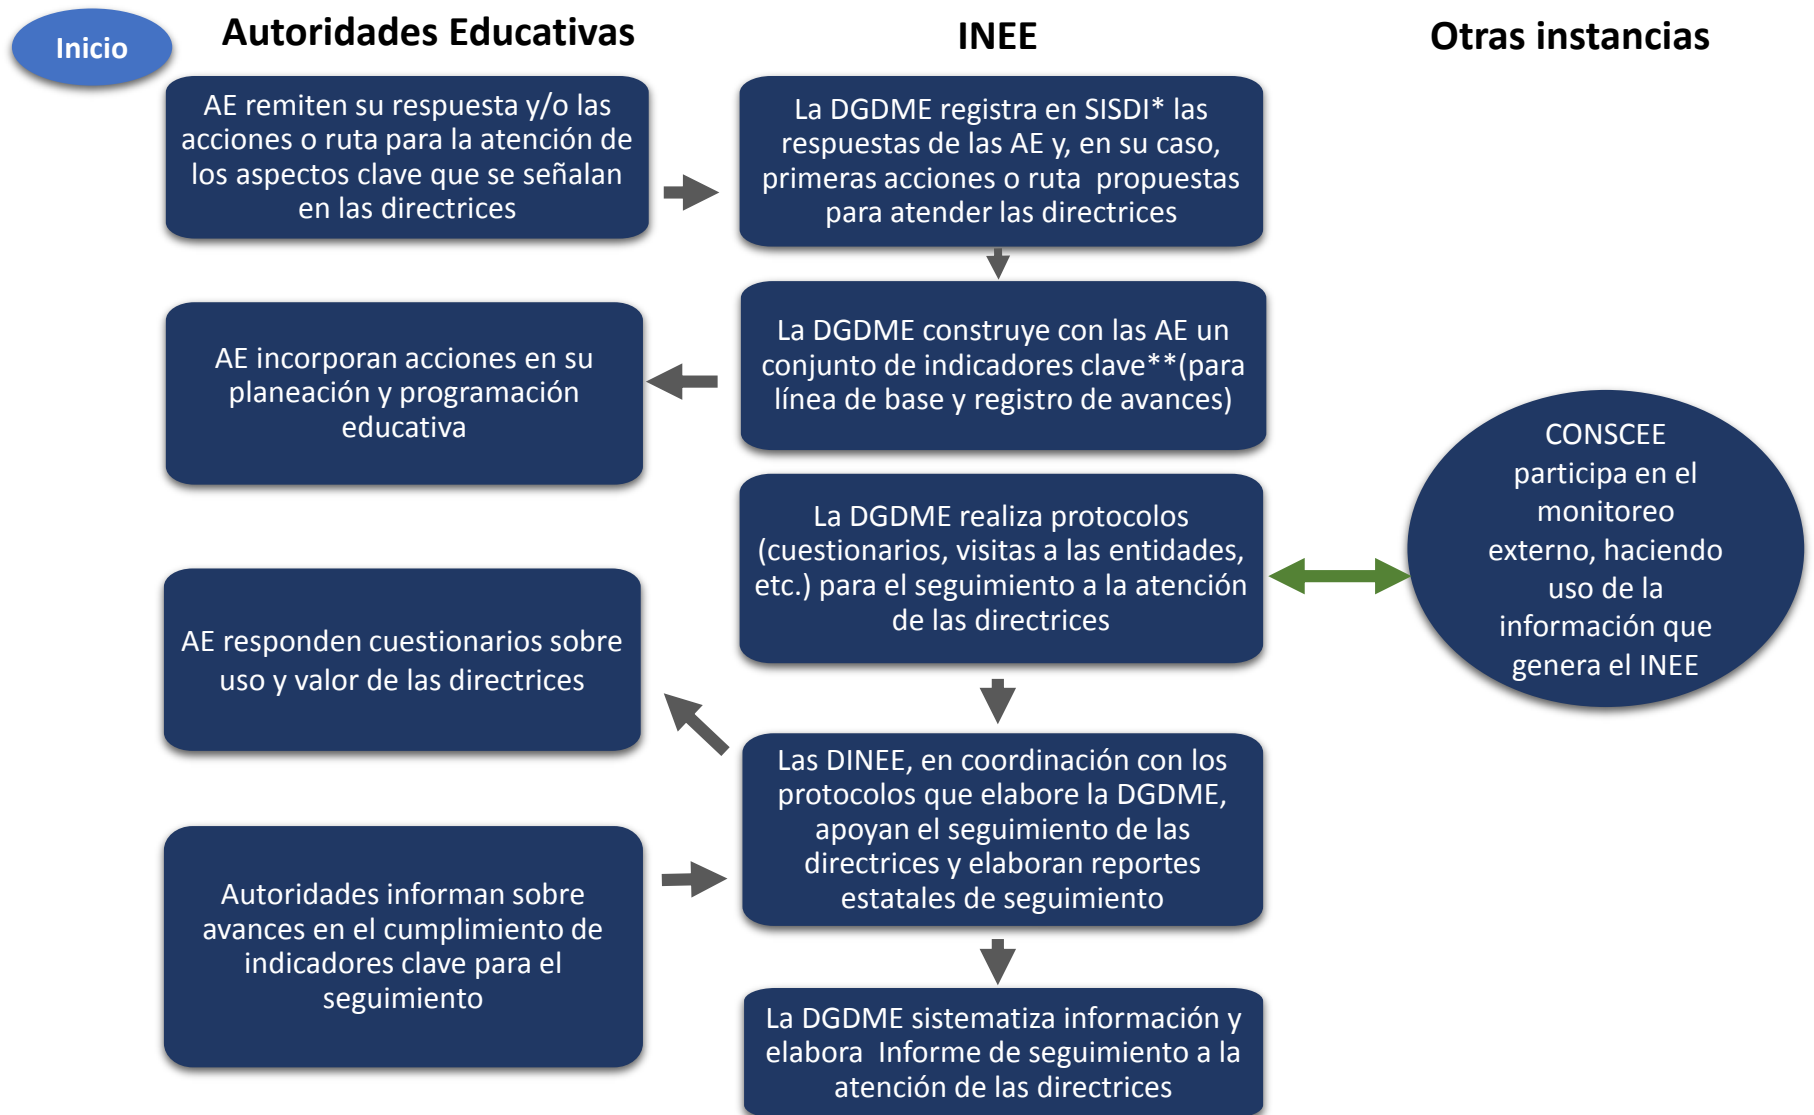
Inicio

Autoridades Educativas

INEE

Otras instancias

AE remiten su respuesta y/o las acciones o ruta para la atención de los aspectos clave que se señalan en las directrices

La DGDME registra en SISDI* las respuestas de las AE y, en su caso, primeras acciones o ruta propuestas para atender las directrices

La DGDME construye con las AE un conjunto de indicadores clave**(para línea de base y registro de avances)

AE incorporan acciones en su planeación y programación educativa

La DGDME realiza protocolos (cuestionarios, visitas a las entidades, etc.) para el seguimiento a la atención de las directrices

CONSCEE participa en el monitoreo externo, haciendo uso de la información que genera el INEE

AE responden cuestionarios sobre uso y valor de las directrices

Las DINEE, en coordinación con los protocolos que elabore la DGDME, apoyan el seguimiento de las directrices y elaboran reportes estatales de seguimiento

Autoridades informan sobre avances en el cumplimiento de indicadores clave para el seguimiento

La DGDME sistematiza información y elabora Informe de seguimiento a la atención de las directrices